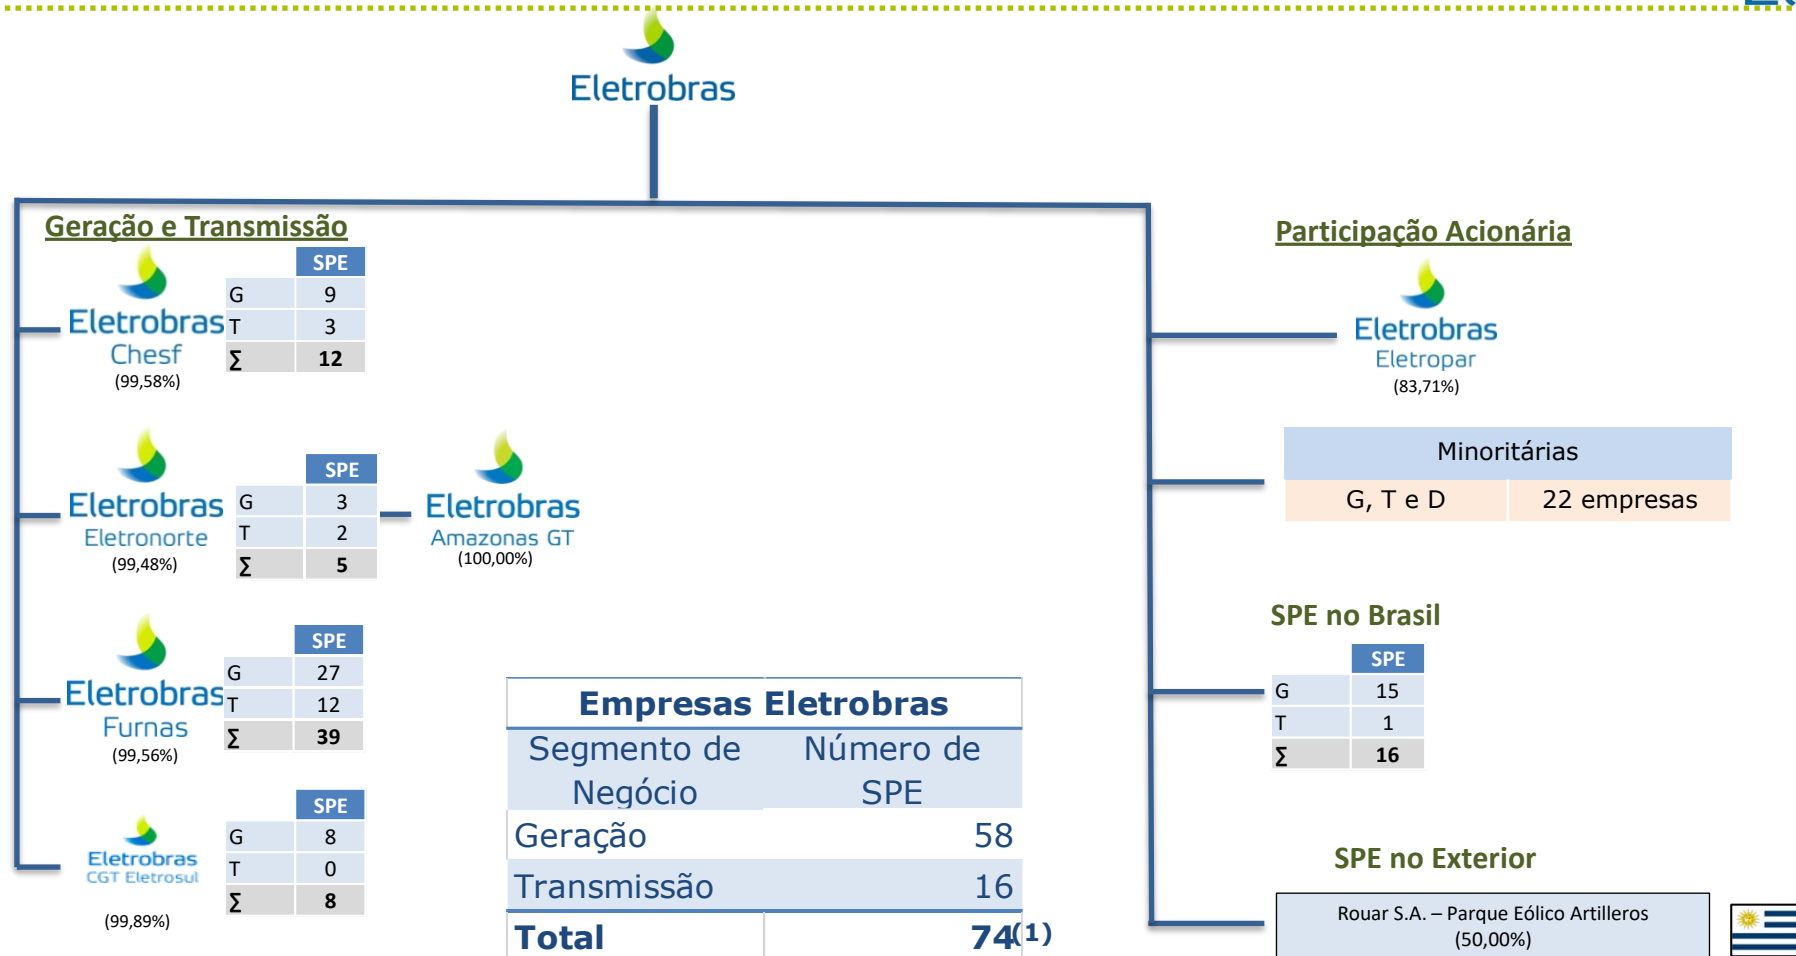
Eletrobras

Geração e Transmissão

Eletrobras
Chesf
(99,58%)

| | SPE |
|---|---|
| G | 9 |
| T | 3 |
| ∑ | 12 |

Eletrobras
Eletronorte
(99,48%)

| | SPE |
|---|---|
| G | 3 |
| T | 2 |
| ∑ | 5 |

Eletrobras
Amazonas GT
(100,00%)

Eletrobras
Furnas
(99,56%)

| | SPE |
|---|---|
| G | 27 |
| T | 12 |
| ∑ | 39 |

Eletrobras
CGT Eletrosul
(99,89%)

| | SPE |
|---|---|
| G | 8 |
| T | 0 |
| ∑ | 8 |

| Empresas Eletrobras | |
|---|---|
| Segmento de Negócio | Número de SPE |
| Geração | 58 |
| Transmissão | 16 |
| Total | 74(1) |

Participação Acionária

Eletrobras
Eletropar
(83,71%)

| Minoritárias | |
|---|---|
| G, T e D | 22 empresas |

SPE no Brasil

| | SPE |
|---|---|
| G | 15 |
| T | 1 |
| ∑ | 16 |

SPE no Exterior

Rouar S.A. – Parque Eólico Artilleros
(50,00%)